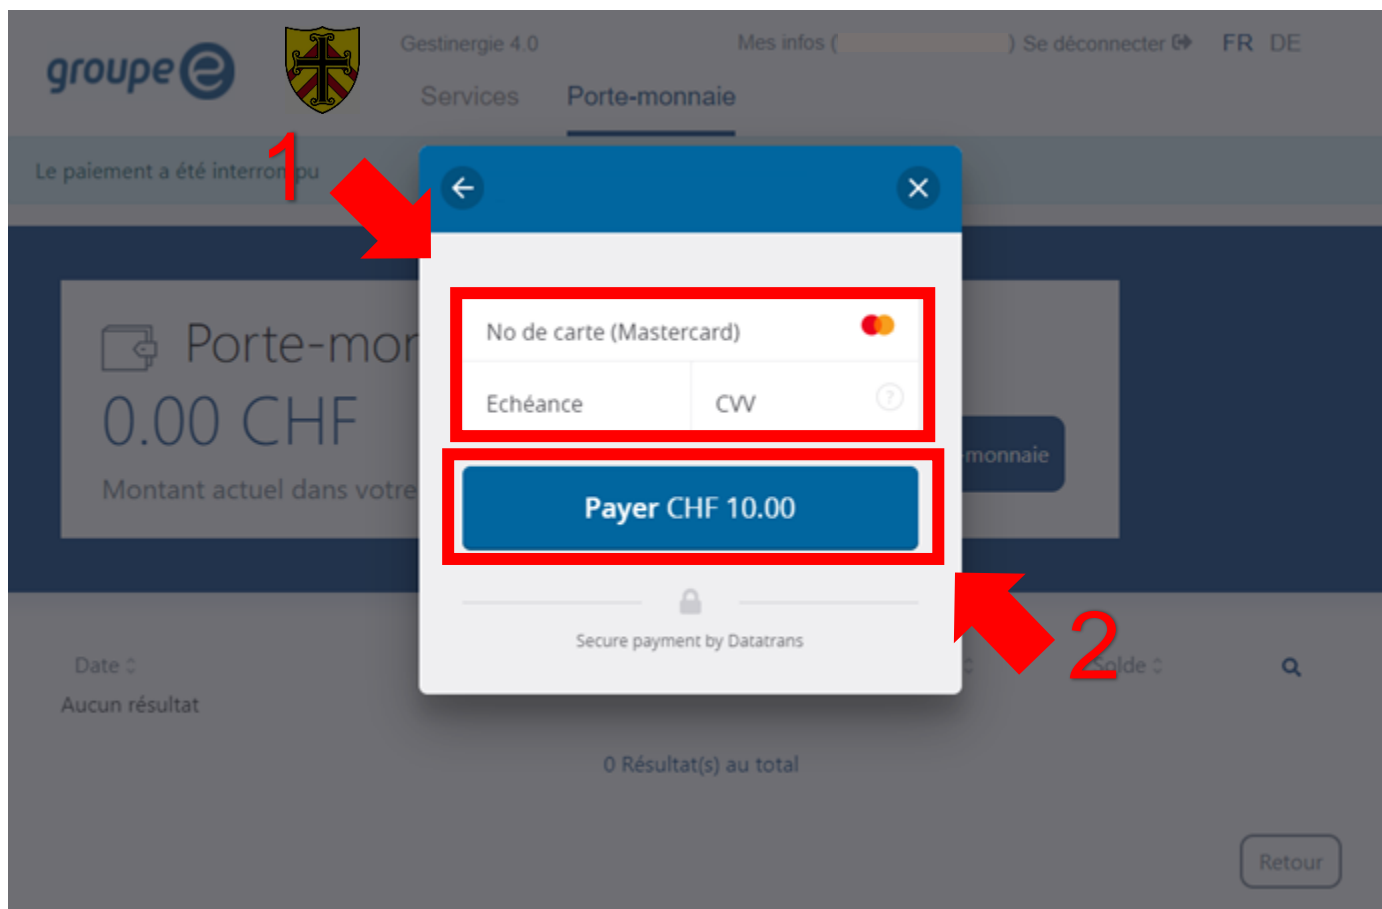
groupe e

Gestinergie 4.0

Mes infos ( ) Se déconnecter

FR DE

Services Porte-monnaie

Le paiement a été interrom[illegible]pu

1

Porte-mon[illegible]

0.00 CHF

Montant actuel dans votre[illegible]

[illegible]monnaie

No de carte (Mastercard)

Echéance

CVV

Payer CHF 10.00

Secure payment by Datatrans

2

Date

Solde

Aucun résultat

0 Résultat(s) au total

Retour